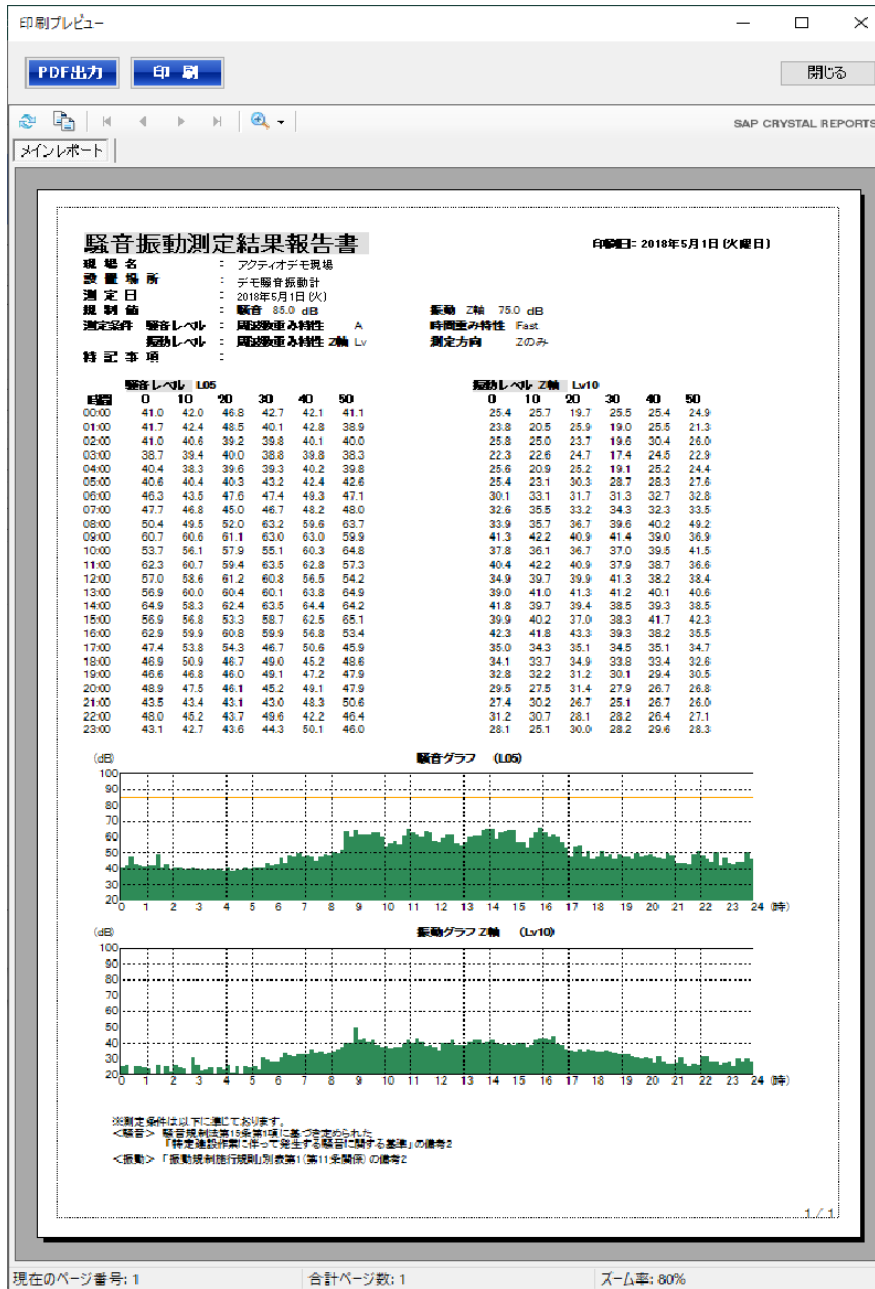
印刷プレビュー

PDF出力 印 刷 閉じる

SAP CRYSTAL REPORTS

メインレポート

騒音振動測定結果報告書

印刷日: 2018年5月1日 (火曜日)

現 場 名 : アクティオデモ現場
設 置 場 所 : デモ騒音振動計
測 定 日 : 2018年5月1日 (火)
規 制 値 : 騒音 85.0 dB 振動 Z軸 75.0 dB
測定条件 騒音レベル : 周波数重み特性 A 時間重み特性 Fast
振動レベル : 周波数重み特性 Z軸 Lv 測定方向 Zのみ
特 記 事 項 :

騒音レベル L05

| 時間 | 0 | 10 | 20 | 30 | 40 | 50 |
|---|---|---|---|---|---|---|
| 00:00 | 41.0 | 42.0 | 46.8 | 42.7 | 42.1 | 41.1 |
| 01:00 | 41.7 | 42.4 | 48.5 | 40.1 | 42.8 | 38.9 |
| 02:00 | 41.0 | 40.6 | 39.2 | 39.8 | 40.1 | 40.0 |
| 03:00 | 38.7 | 39.4 | 40.0 | 38.8 | 39.8 | 38.3 |
| 04:00 | 40.4 | 38.3 | 39.6 | 39.3 | 40.2 | 39.8 |
| 05:00 | 40.6 | 40.4 | 40.3 | 43.2 | 42.4 | 42.6 |
| 06:00 | 46.3 | 43.5 | 47.6 | 47.4 | 49.3 | 47.1 |
| 07:00 | 47.7 | 46.8 | 45.0 | 46.7 | 48.2 | 48.0 |
| 08:00 | 50.4 | 49.5 | 52.0 | 63.2 | 59.6 | 63.7 |
| 09:00 | 60.7 | 60.6 | 61.1 | 63.0 | 63.0 | 59.9 |
| 10:00 | 53.7 | 56.1 | 57.9 | 55.1 | 60.3 | 64.8 |
| 11:00 | 62.3 | 60.7 | 59.4 | 63.5 | 62.8 | 57.3 |
| 12:00 | 57.0 | 58.6 | 61.2 | 60.8 | 56.5 | 54.2 |
| 13:00 | 56.9 | 60.0 | 60.4 | 60.1 | 63.8 | 64.9 |
| 14:00 | 64.9 | 58.3 | 62.4 | 63.5 | 64.4 | 64.2 |
| 15:00 | 56.9 | 56.8 | 53.3 | 58.7 | 62.5 | 65.1 |
| 16:00 | 62.9 | 59.9 | 60.8 | 59.9 | 56.8 | 53.4 |
| 17:00 | 47.4 | 53.8 | 54.3 | 46.7 | 50.6 | 45.9 |
| 18:00 | 46.9 | 50.9 | 46.7 | 49.0 | 45.2 | 48.6 |
| 19:00 | 46.6 | 46.8 | 46.0 | 49.1 | 47.2 | 47.9 |
| 20:00 | 48.9 | 47.5 | 46.1 | 45.2 | 49.1 | 47.9 |
| 21:00 | 43.5 | 43.4 | 43.1 | 43.0 | 48.3 | 50.6 |
| 22:00 | 46.0 | 45.2 | 43.7 | 49.6 | 42.2 | 46.4 |
| 23:00 | 43.1 | 42.7 | 43.6 | 44.3 | 50.1 | 46.0 |

振動レベル Z軸 Lv10

| 0 | 10 | 20 | 30 | 40 | 50 |
|---|---|---|---|---|---|
| 25.4 | 25.7 | 19.7 | 25.5 | 25.4 | 24.9 |
| 23.8 | 20.5 | 25.9 | 19.0 | 25.5 | 21.3 |
| 25.8 | 25.0 | 23.7 | 19.6 | 30.4 | 26.0 |
| 22.3 | 22.6 | 24.7 | 17.4 | 24.5 | 22.9 |
| 25.6 | 20.9 | 25.2 | 19.1 | 25.2 | 24.4 |
| 25.4 | 23.1 | 30.3 | 28.7 | 28.3 | 27.6 |
| 30.1 | 33.1 | 31.7 | 31.3 | 32.7 | 32.8 |
| 32.6 | 35.5 | 33.2 | 34.3 | 32.3 | 33.5 |
| 33.9 | 35.7 | 36.7 | 39.6 | 40.2 | 49.2 |
| 41.3 | 42.2 | 40.9 | 41.4 | 39.0 | 36.9 |
| 37.8 | 36.1 | 36.7 | 37.0 | 39.5 | 41.5 |
| 40.4 | 42.2 | 40.9 | 37.9 | 38.7 | 36.6 |
| 34.9 | 39.7 | 39.9 | 41.3 | 38.2 | 38.4 |
| 39.0 | 41.0 | 41.3 | 41.2 | 40.1 | 40.6 |
| 41.8 | 39.7 | 39.4 | 38.5 | 39.3 | 38.5 |
| 39.9 | 40.2 | 37.0 | 38.3 | 41.7 | 42.3 |
| 42.3 | 41.8 | 43.3 | 39.3 | 38.2 | 35.5 |
| 35.0 | 34.3 | 35.1 | 34.5 | 35.1 | 34.7 |
| 34.1 | 33.7 | 34.9 | 33.8 | 33.4 | 32.6 |
| 32.8 | 32.2 | 31.2 | 30.1 | 29.4 | 30.5 |
| 29.5 | 27.5 | 31.4 | 27.9 | 26.7 | 26.8 |
| 27.4 | 30.2 | 26.7 | 25.1 | 26.7 | 26.0 |
| 31.2 | 30.7 | 28.1 | 28.2 | 26.4 | 27.1 |
| 28.1 | 25.1 | 30.0 | 28.2 | 29.6 | 28.3 |

(dB) 騒音グラフ (L05)
100 90 80 70 60 50 40 30 20
0 1 2 3 4 5 6 7 8 9 10 11 12 13 14 15 16 17 18 19 20 21 22 23 24 (時)

(dB) 振動グラフ Z軸 (Lv10)
100 90 80 70 60 50 40 30 20
0 1 2 3 4 5 6 7 8 9 10 11 12 13 14 15 16 17 18 19 20 21 22 23 24 (時)

※測定条件は以下に準じております。
<騒音> 騒音規制法第15条第1項に基づき定められた「特定建設作業に伴って発生する騒音に関する基準」の備考2
<振動> 「振動規制法施行規則」別表第1(第11条関係) の備考2

1 / 1

現在のページ番号: 1 合計ページ数: 1 ズーム率: 80%